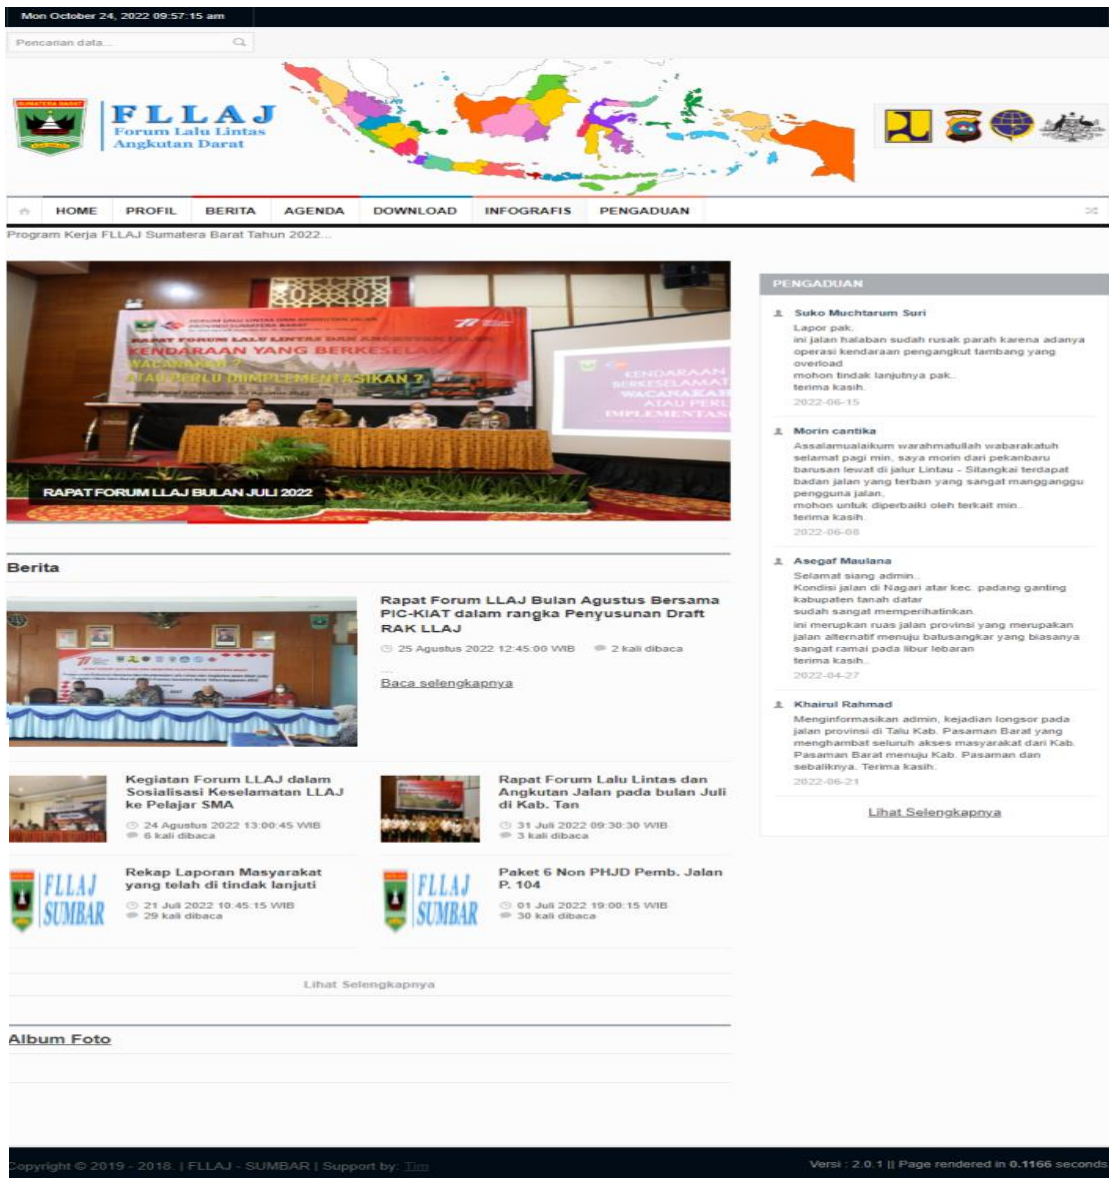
Mon October 24, 2022 09:57:15 am

Pencarian data...

SUMATERA BARAT

FLLAJ
Forum Lalu Lintas Angkutan Darat

HOME PROFIL BERITA AGENDA DOWNLOAD INFOGRAFIS PENGADUAN

Program Kerja FLLAJ Sumatera Barat Tahun 2022...

KENDARAAN YANG BERKESELAMATAN WACANAKAH ? ATAU PERLU DIIMPLEMENTASIKAN ?

RAPAT FORUM LLAJ BULAN JULI 2022

Berita

Rapat Forum LLAJ Bulan Agustus Bersama PIC-KIAT dalam rangka Penyusunan Draft RAK LLAJ

25 Agustus 2022 12:45:00 WIB 2 kali dibaca

....

Baca selengkapnya

Kegiatan Forum LLAJ dalam Sosialisasi Keselamatan LLAJ ke Pelajar SMA
24 Agustus 2022 13:00:45 WIB
6 kali dibaca

Rapat Forum Lalu Lintas dan Angkutan Jalan pada bulan Juli di Kab. Tan
31 Juli 2022 09:30:30 WIB
3 kali dibaca

FLLAJ SUMBAR

Rekap Laporan Masyarakat yang telah di tindak lanjuti
21 Juli 2022 10:45:15 WIB
29 kali dibaca

FLLAJ SUMBAR

Paket 6 Non PHJD Pemb. Jalan P. 104
01 Juli 2022 19:00:15 WIB
30 kali dibaca

Lihat Selengkapnya

Album Foto

PENGADUAN

Suko Muchtarum Suri
Lapor pak.
ini jalan halaban sudah rusak parah karena adanya operasi kendaraan pengangkut tambang yang overload
mohon tindak lanjutnya pak..
terima kasih.
2022-06-15

Morin cantika
Assalamualaikum warahmatullah wabarakatuh
selamat pagi min, saya morin dari pekanbaru
barusan lewat di jalur Lintau - Sitangkai terdapat badan jalan yang terban yang sangat mangganggu pengguna jalan,
mohon untuk diperbaiki oleh terkait min..
terima kasih.
2022-06-08

Asegaf Maulana
Selamat siang admin..
Kondisi jalan di Nagari atar kec. padang ganting kabupaten tanah datar
sudah sangat memperihatinkan.
ini merupkan ruas jalan provinsi yang merupakan jalan alternatif menuju batusangkar yang biasanya sangat ramai pada libur lebaran
terima kasih..
2022-04-27

Khairul Rahmad
Menginformasikan admin, kejadian longsor pada jalan provinsi di Talu Kab. Pasaman Barat yang menghambat seluruh akses masyarakat dari Kab. Pasaman Barat menuju Kab. Pasaman dan sebaliknya. Terima kasih.
2022-06-21

Lihat Selengkapnya

Copyright © 2019 - 2018. | FLLAJ - SUMBAR | Support by: Tim

Versi : 2.0.1 || Page rendered in 0.1166 seconds